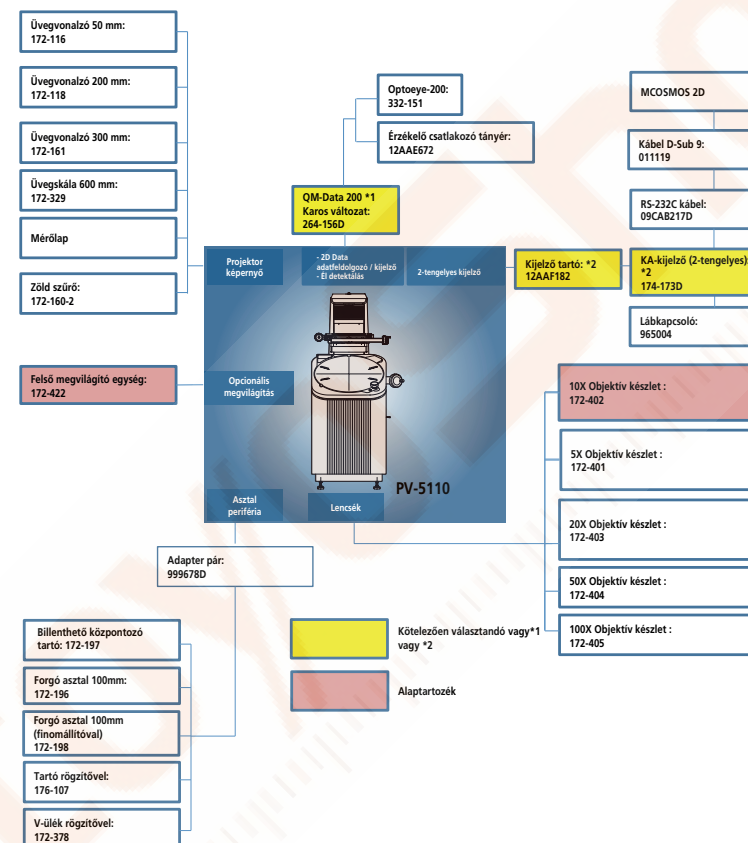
Üvegvonalzó 50 mm:
172-116

Üvegvonalzó 200 mm:
172-118

Üvegvonalzó 300 mm:
172-161

Üvegskála 600 mm:
172-329

Mérőlap

Zöld szűrő:
172-160-2

Felső megvilágító egység:
172-422

Optoeye-200:
332-151

Érzékelő csatlakozó tányér:
12AAE672

QM-Data 200 *1
Karos változat:
264-156D

Projektor képernyő

- 2D Data adatfeldolgozó / kijelző
- Él detektálás

2-tengelyes kijelző

Opcionális megvilágítás

PV-5110

Asztal periféria

Lencsék

Kijelző tartó: *2
12AAF182

MCOSMOS 2D

Kábel D-Sub 9:
011119

RS-232C kábel:
09CAB217D

KA-kijelző (2-tengelyes) *2
174-173D

Lábkapcsoló:
965004

10X Objektív készlet :
172-402

5X Objektív készlet :
172-401

20X Objektív készlet :
172-403

50X Objektív készlet :
172-404

100X Objektív készlet :
172-405

Adapter pár:
999678D

Billenthető központozó tartó: 172-197

Forgó asztal 100mm:
172-196

Forgó asztal 100mm (finomállítóval)
172-198

Tartó rögzítővel:
176-107

V-ülék rögzítővel:
172-378

Kötelezően választandó vagy*1 vagy *2

Alaptartozék